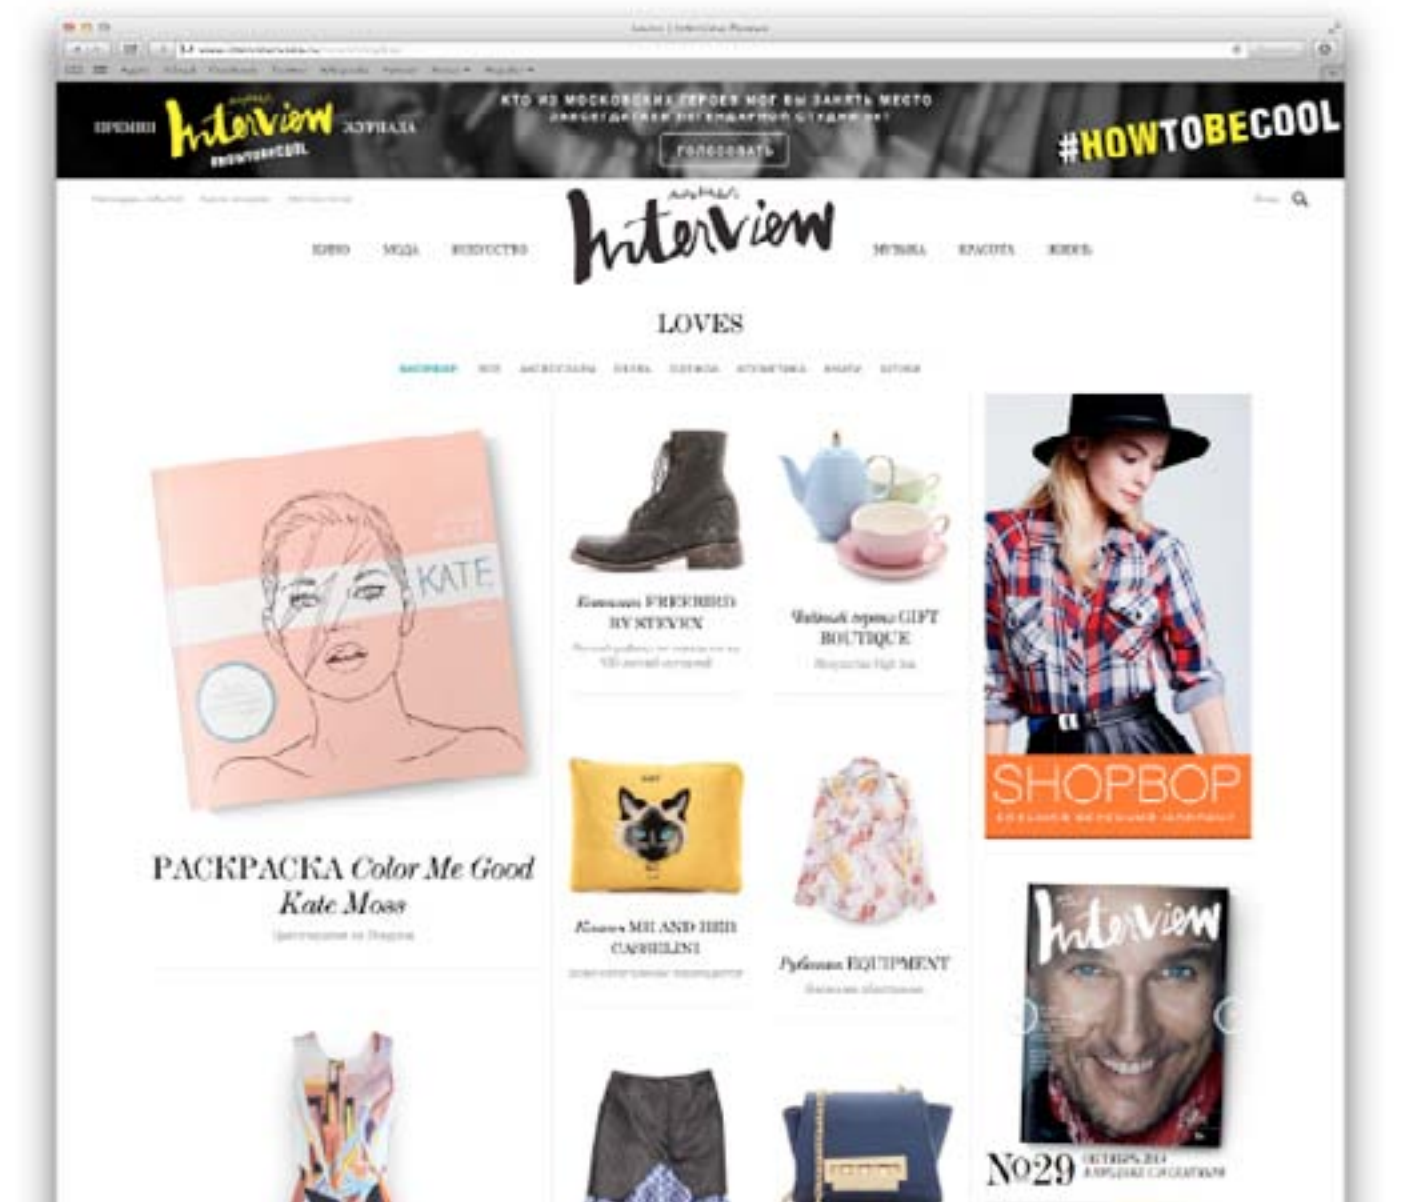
ПРЕМИЯ Interview ЖУРНАЛА
#HOWTOBECOOL
КТО ИЗ МОСКОВСКИХ ГЕРОЕВ МОГ БЫ ЗАНЯТЬ МЕСТО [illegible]
ГОЛОСОВАТЬ
#HOWTOBECOOL

Interview

КИНО МОДА ИСКУССТВО МУЗЫКА КРАСОТА ЖИЗНЬ

LOVES

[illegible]

KATE

РАСКРАСКА Color Me Good Kate Moss
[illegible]

Ботинки FREEBIRD BY STEVEN
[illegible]

Чайный сервиз GIFT BOUTIQUE
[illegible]

SHOPBOP
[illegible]

Клатч MR AND HER CASSELINI
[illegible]

Рубашка EQUIPMENT
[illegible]

Interview

№29 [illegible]